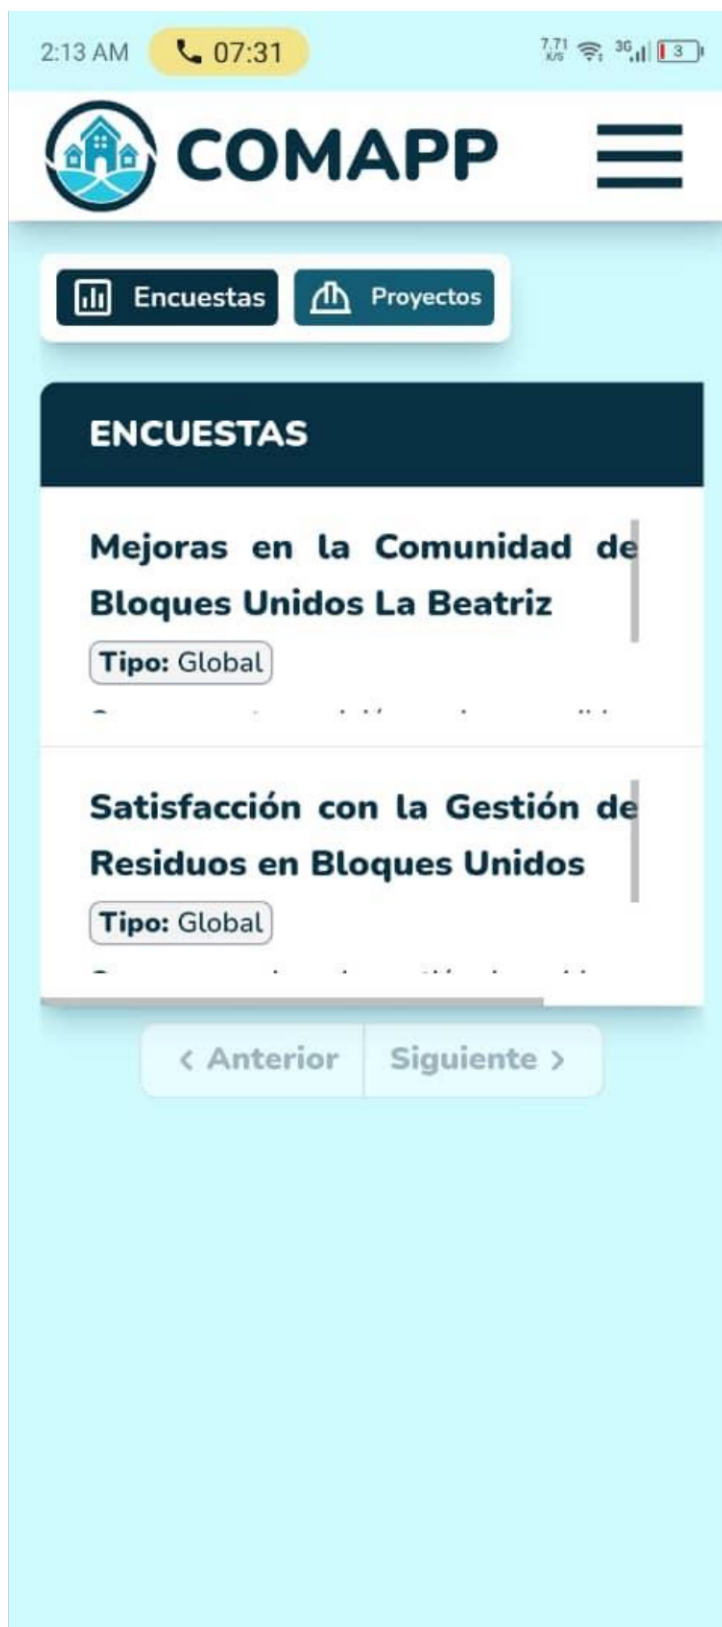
2:13 AM 07:31 7.71 K/S 3G 3

COMAPP

Encuestas Proyectos

ENCUESTAS

Mejoras en la Comunidad de Bloques Unidos La Beatriz

Tipo: Global

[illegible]

Satisfacción con la Gestión de Residuos en Bloques Unidos

Tipo: Global

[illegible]

‹ Anterior Siguiente ›